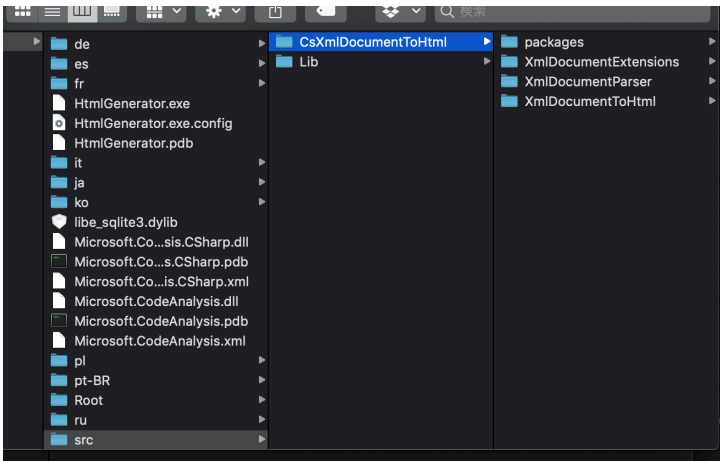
検索

de
es
fr
HtmlGenerator.exe
HtmlGenerator.exe.config
HtmlGenerator.pdb
it
ja
ko
libe_sqlite3.dylib
Microsoft.Co...sis.CSharp.dll
Microsoft.Co...s.CSharp.pdb
Microsoft.Co...is.CSharp.xml
Microsoft.CodeAnalysis.dll
Microsoft.CodeAnalysis.pdb
Microsoft.CodeAnalysis.xml
pl
pt-BR
Root
ru
src

CsXmlDocumentToHtml
Lib

packages
XmlDocumentExtensions
XmlDocumentParser
XmlDocumentToHtml